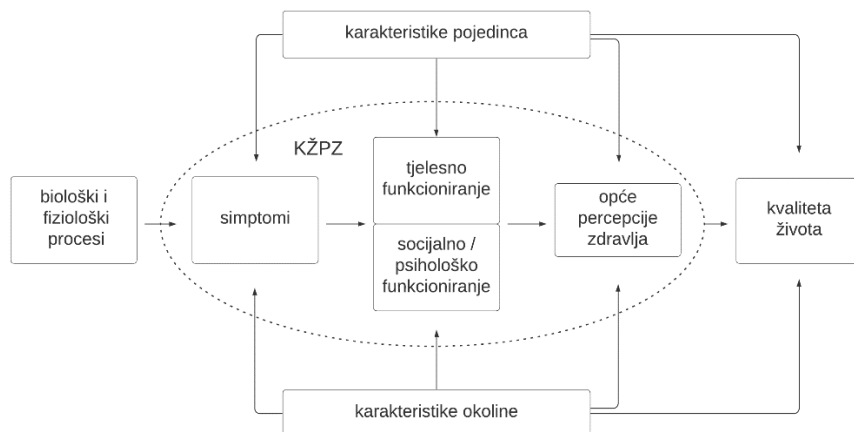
karakteristike pojedinca

KŽPZ

biološki i fiziološki procesi

simptomi

tjelesno funkcioniranje

socijalno / psihološko funkcioniranje

opće percepcije zdravlja

kvaliteta života

karakteristike okoline